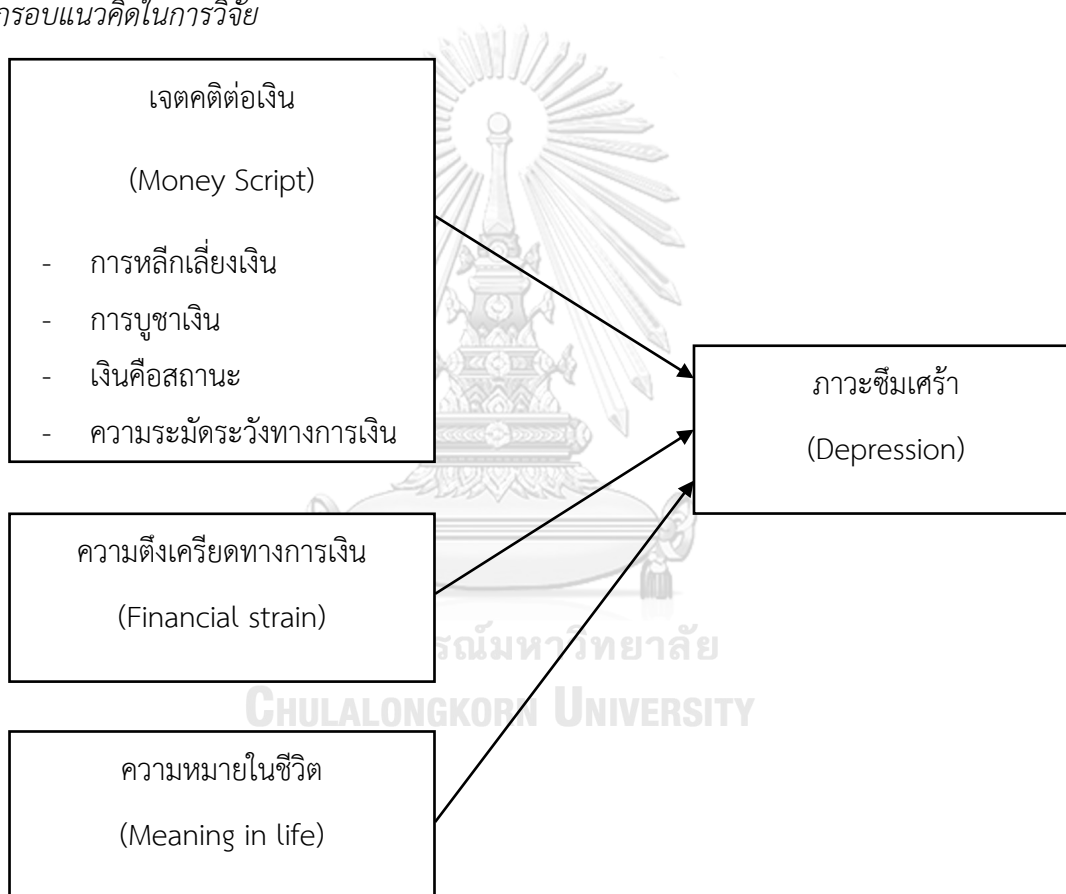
กรอบแนวคิดในการวิจัย

เจตคติต่อเงิน

(Money Script)

- การหลีกเลี่ยงเงิน
- การบูชาเงิน
- เงินคือสถานะ
- ความระมัดระวังทางการเงิน

ภาวะซึมเศร้า

(Depression)

ความตึงเครียดทางการเงิน

(Financial strain)

ความหมายในชีวิต

(Meaning in life)

จุฬาลงกรณ์มหาวิทยาลัย
CHULALONGKORN UNIVERSITY